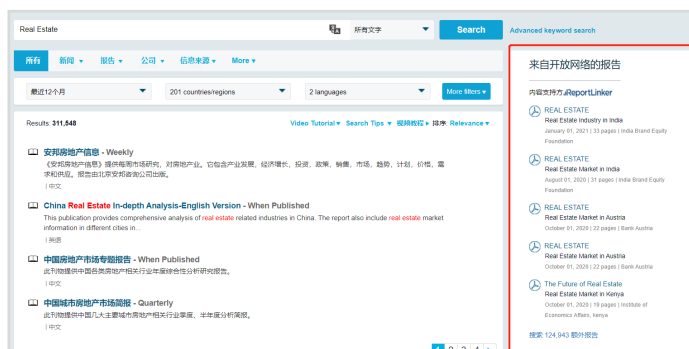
Real Estate

所有文字

Search

Advanced keyword search

所有 新闻 ▾ 报告 ▾ 公司 ▾ 信息来源 ▾ More ▾

最近12个月

201 countries/regions

2 languages

More filters ▾

Results: 311,548

Video Tutorial ▾ Search Tips ▾ 视频教程 ▾ 排序: Relevance ▾

安邦房地产信息 - Weekly

《安邦房地产信息》提供每周市场研究、对房地产业。它包含产业发展，经济增长，投资，政策，销售，市场，趋势，计划，价格，需求和供应。报告由北京安邦咨询公司出版。

| 中文

China Real Estate In-depth Analysis-English Version - When Published

This publication provides comprehensive analysis of real estate related industries in China. The report also include real estate market information in different cities in...

| 英语

中国房地产市场专题报告 - When Published

此刊物提供中国各类房地产相关行业年度综合性分析研究报告。

| 中文

中国城市房地产市场简报 - Quarterly

此刊物提供中国几大主要城市房地产相关行业季度、半年度分析简报。

| 中文

1 2 3 4 ›

来自开放网络的报告

内容支持方: ReportLinker

REAL ESTATE
Real Estate Industry in India
January 01, 2021 | 33 pages | India Brand Equity Foundation

REAL ESTATE
Real Estate Market in India
August 01, 2020 | 31 pages | India Brand Equity Foundation

REAL ESTATE
Real Estate Market in Austria
October 01, 2020 | 22 pages | Bank Austria

REAL ESTATE
Real Estate Market in Austria
October 01, 2020 | 22 pages | Bank Austria

The Future of Real Estate
Real Estate Market in Kenya
October 01, 2020 | 18 pages | Institute of Economics Affairs, Kenya

搜索 124,943 额外报告